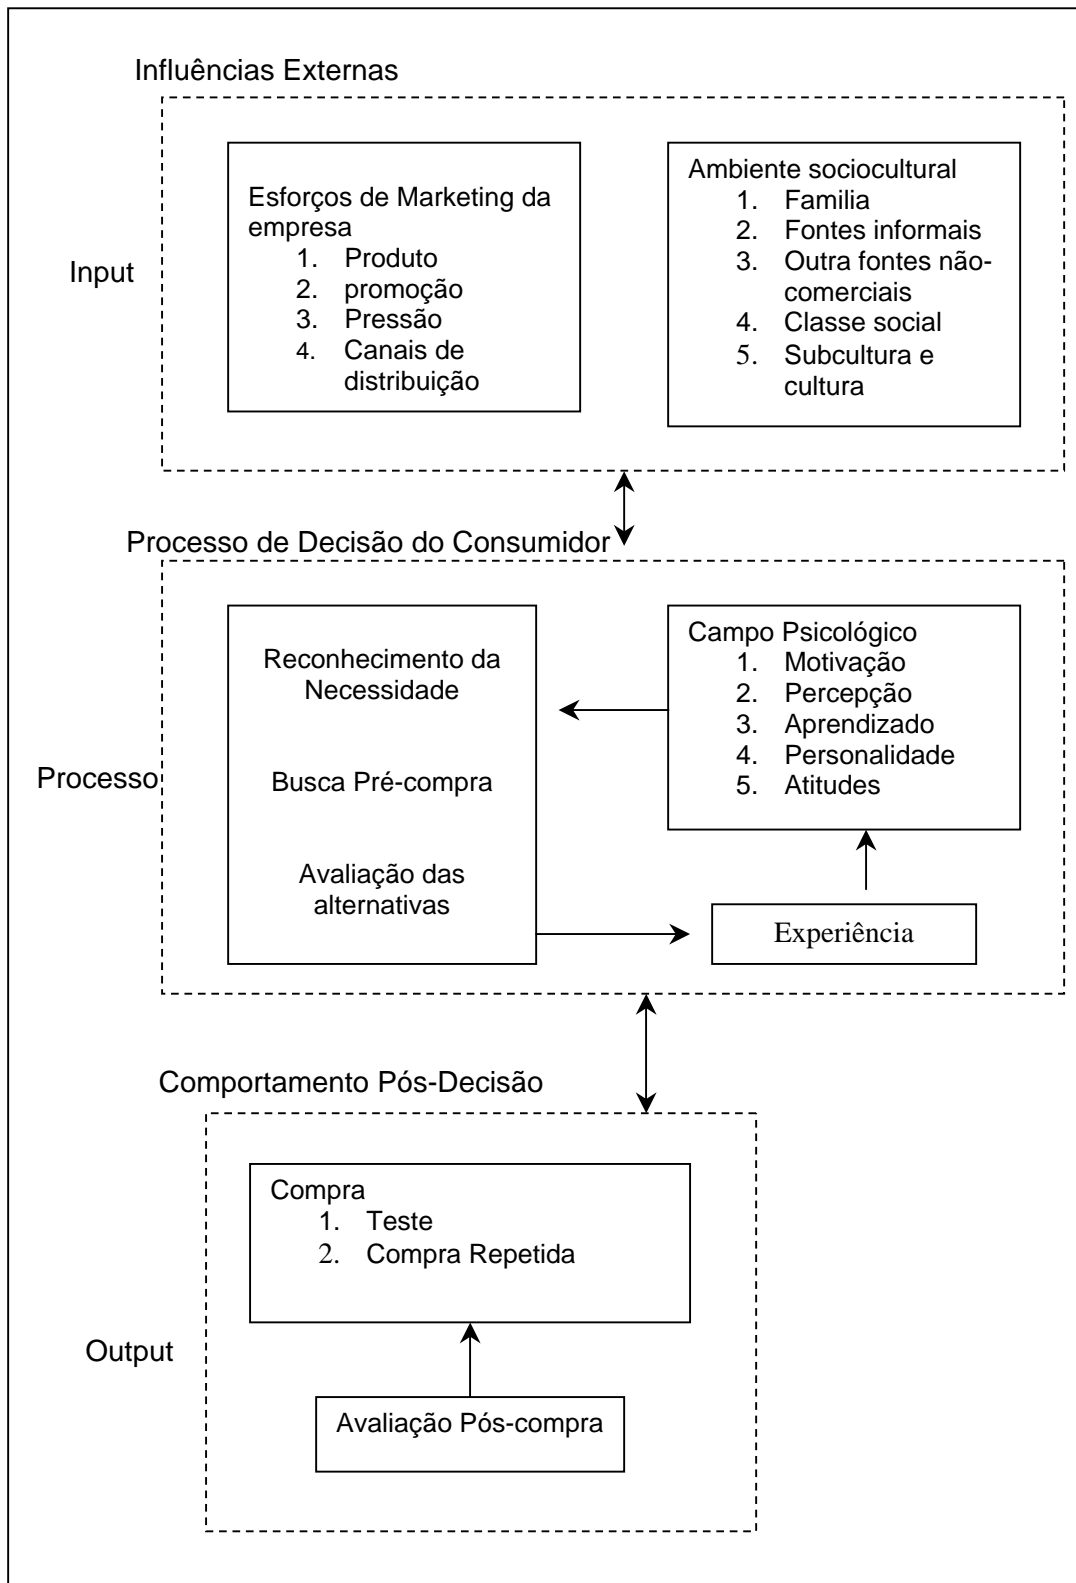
Influências Externas

Input

Esforços de Marketing da empresa
1. Produto
2. promoção
3. Pressão
4. Canais de distribuição

Ambiente sociocultural
1. Familia
2. Fontes informais
3. Outra fontes não-comerciais
4. Classe social
5. Subcultura e cultura

Processo de Decisão do Consumidor

Processo

Reconhecimento da Necessidade

Busca Pré-compra

Avaliação das alternativas

Campo Psicológico
1. Motivação
2. Percepção
3. Aprendizado
4. Personalidade
5. Atitudes

Experiência

Comportamento Pós-Decisão

Output

Compra
1. Teste
2. Compra Repetida

Avaliação Pós-compra